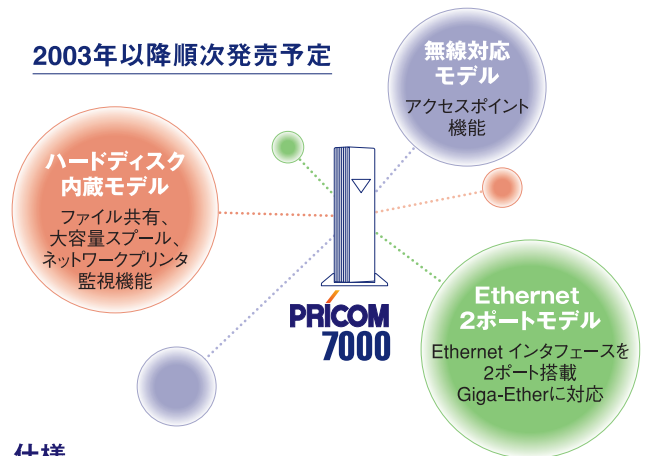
2003年以降順次発売予定

無線対応
モデル
アクセスポイント
機能

ハードディスク
内蔵モデル
ファイル共有、
大容量スプール、
ネットワークプリンタ
監視機能

PRICOM
7000

Ethernet
2ポートモデル
Ethernet インタフェースを
2ポート搭載
Giga-Etherに対応

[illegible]